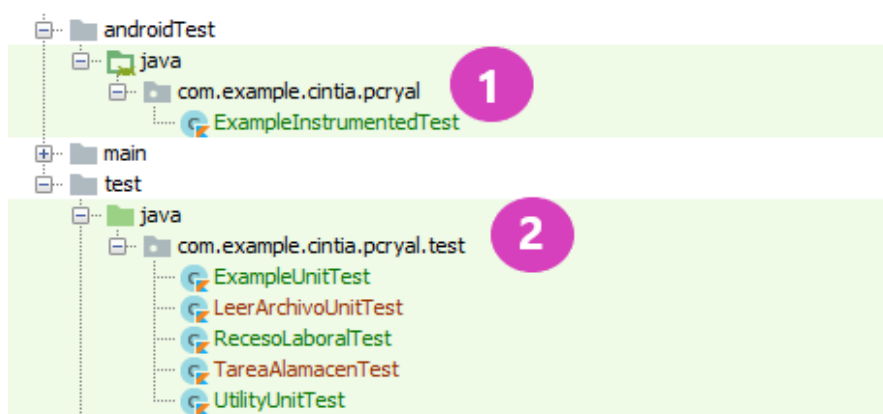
androidTest
java
com.example.cintia.pcryal
1
ExampleInstrumentedTest
main
test
java
com.example.cintia.pcryal.test
2
ExampleUnitTest
LeerArchivoUnitTest
RecesoLaboralTest
TareaAlamacenTest
UtilityUnitTest